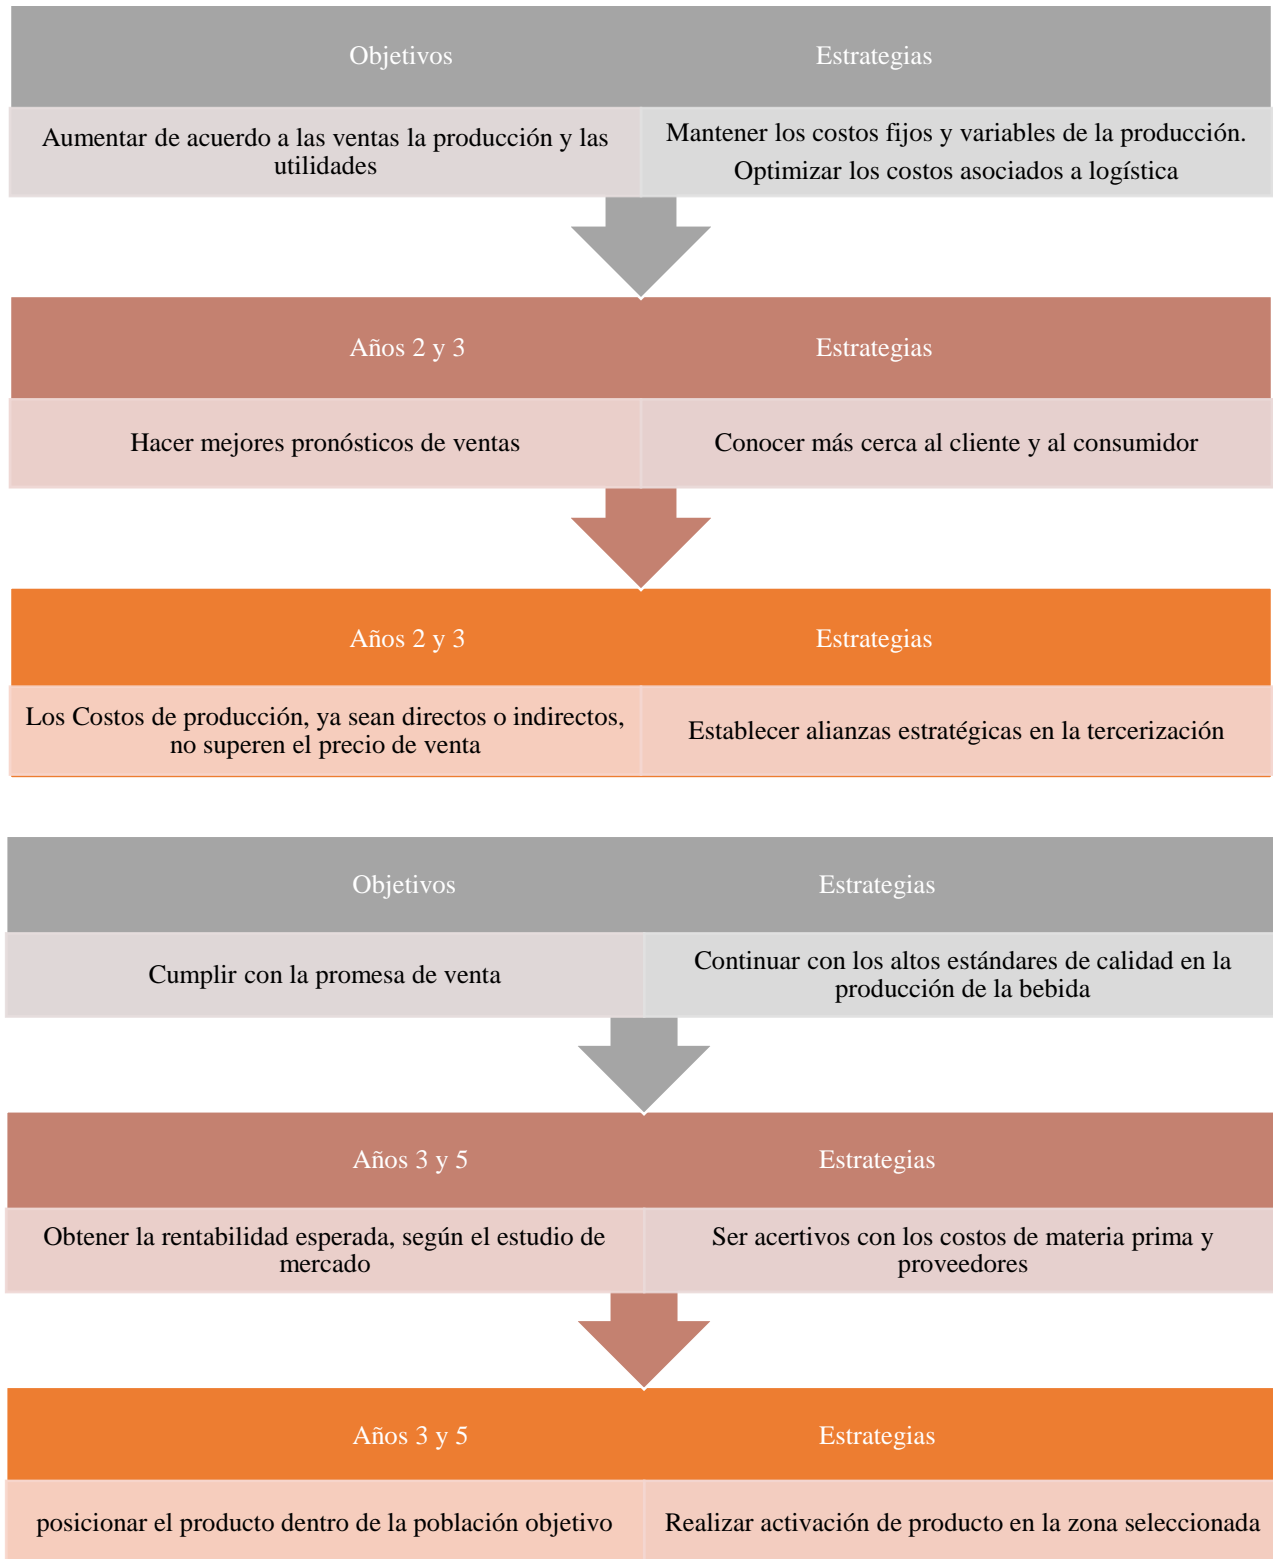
| Objetivos | Estrategias |
|---|---|
| Aumentar de acuerdo a las ventas la producción y las utilidades | Mantener los costos fijos y variables de la producción. Optimizar los costos asociados a logística |

| Años 2 y 3 | Estrategias |
|---|---|
| Hacer mejores pronósticos de ventas | Conocer más cerca al cliente y al consumidor |

| Años 2 y 3 | Estrategias |
|---|---|
| Los Costos de producción, ya sean directos o indirectos, no superen el precio de venta | Establecer alianzas estratégicas en la tercerización |

| Objetivos | Estrategias |
|---|---|
| Cumplir con la promesa de venta | Continuar con los altos estándares de calidad en la producción de la bebida |

| Años 3 y 5 | Estrategias |
|---|---|
| Obtener la rentabilidad esperada, según el estudio de mercado | Ser acertivos con los costos de materia prima y proveedores |

| Años 3 y 5 | Estrategias |
|---|---|
| posicionar el producto dentro de la población objetivo | Realizar activación de producto en la zona seleccionada |